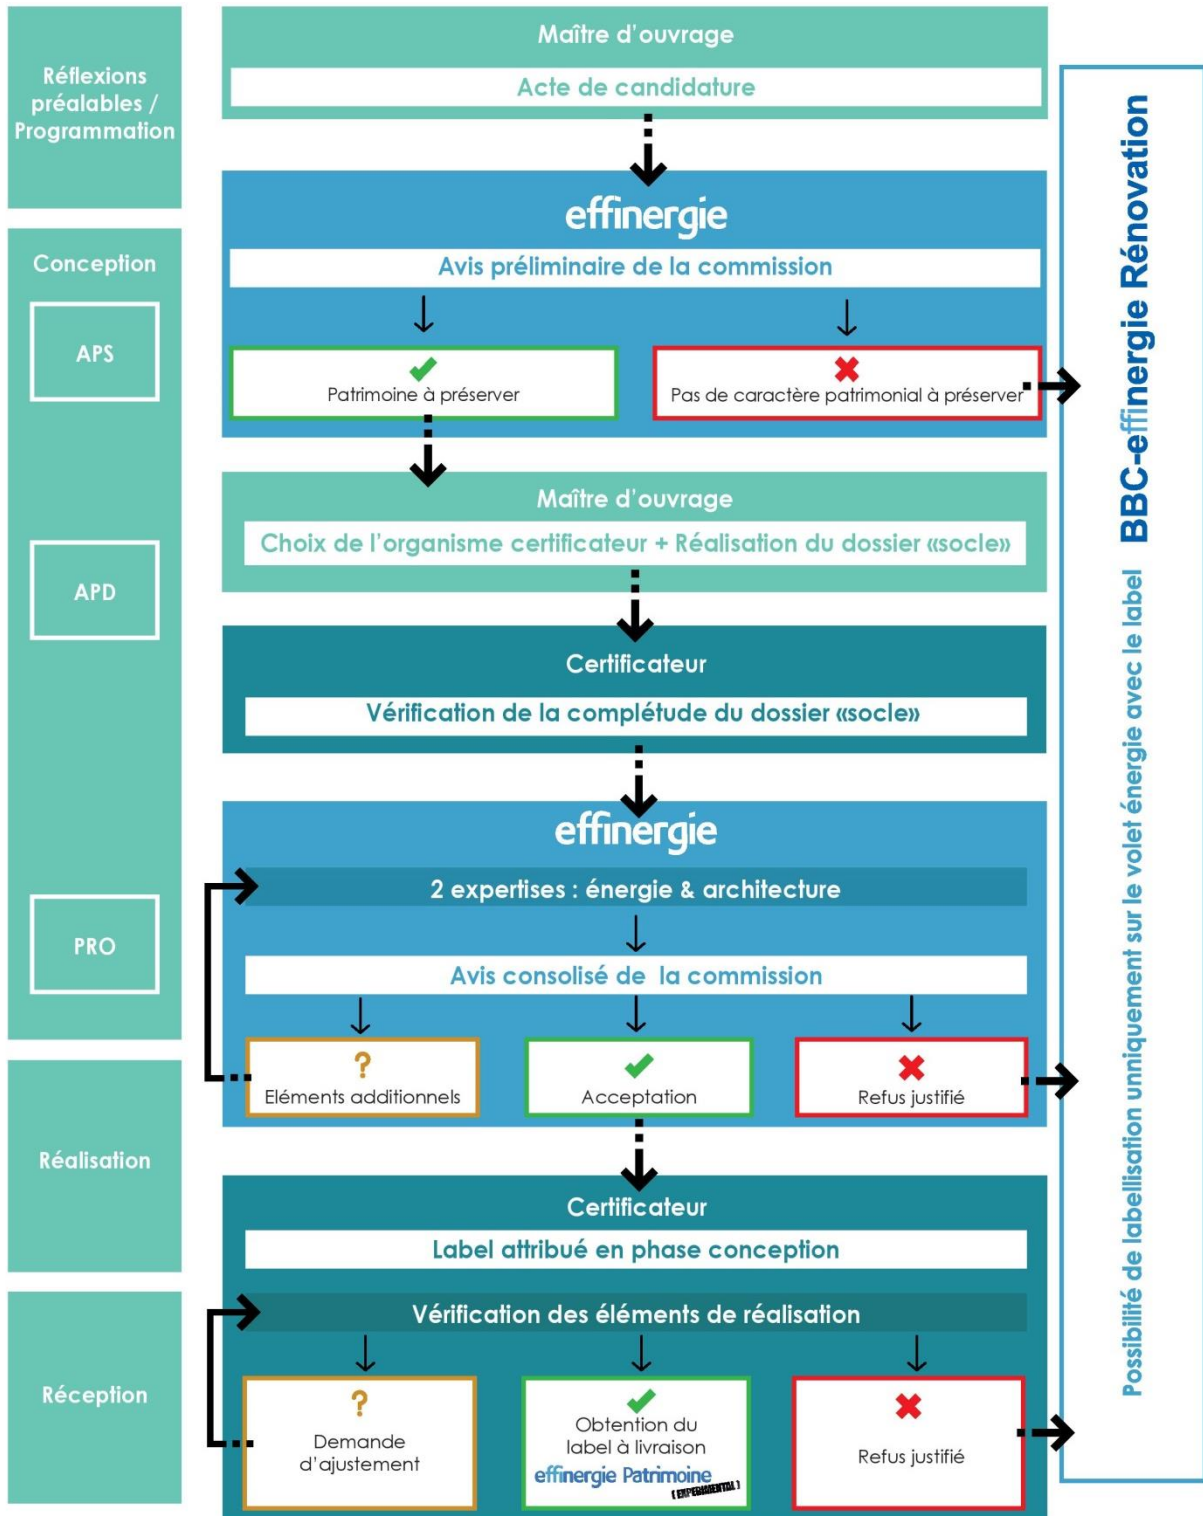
Réflexions préalables / Programmation

Conception

APS

APD

PRO

Réalisation

Réception

Maître d'ouvrage

Acte de candidature

effinergie

Avis préliminaire de la commission

Patrimoine à préserver

Pas de caractère patrimonial à préserver

Maître d'ouvrage

Choix de l'organisme certificateur + Réalisation du dossier «socle»

Certificateur

Vérification de la complétude du dossier «socle»

effinergie

2 expertises : énergie & architecture

Avis consolisé de la commission

?
Eléments additionnels

Acceptation

Refus justifié

Certificateur

Label attribué en phase conception

Vérification des éléments de réalisation

?
Demande d'ajustement

Obtention du label à livraison effinergie Patrimoine (EXPÉRIMENTAL)

Refus justifié

BBC-effinergie Rénovation

Possibilité de labellisation uniquement sur le volet énergie avec le label